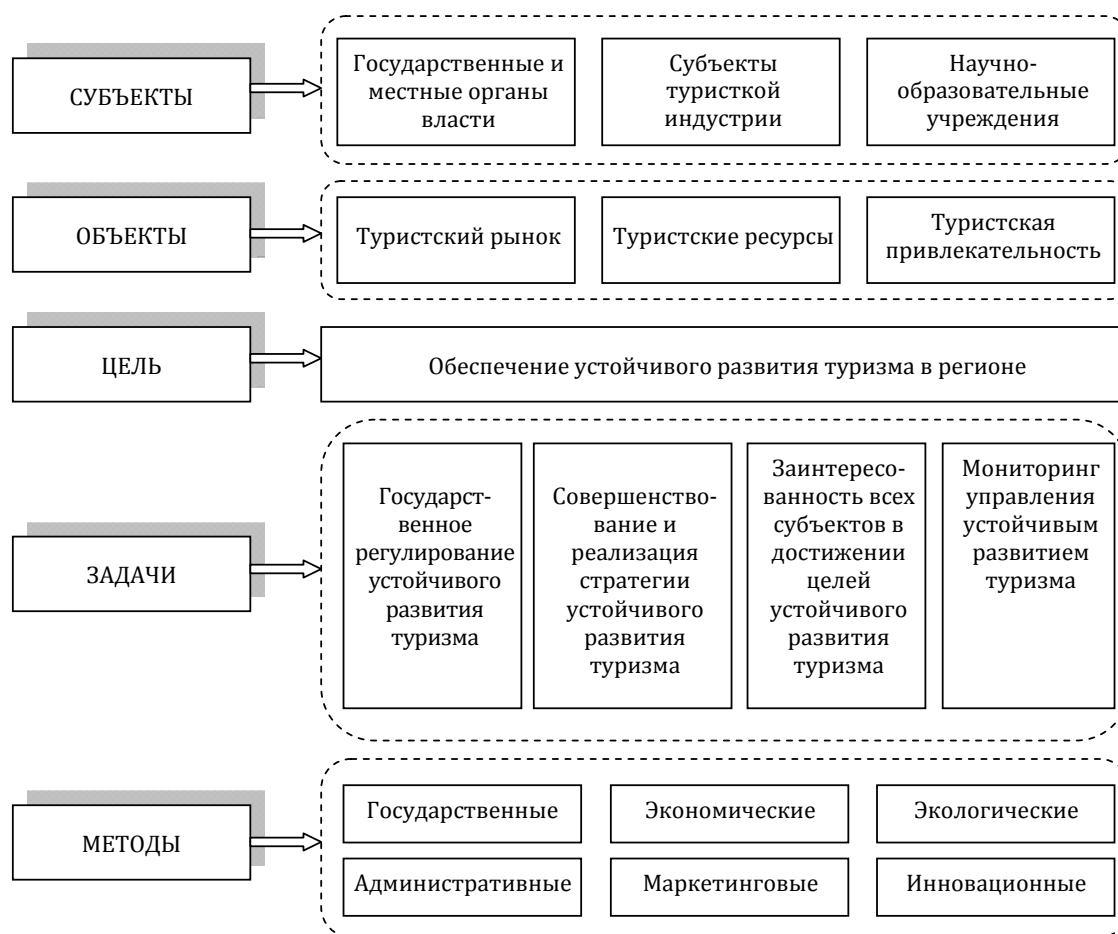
СУБЪЕКТЫ

Государственные и местные органы власти

Субъекты туристкой индустрии

Научно-образовательные учреждения

ОБЪЕКТЫ

Туристский рынок

Туристские ресурсы

Туристская привлекательность

ЦЕЛЬ

Обеспечение устойчивого развития туризма в регионе

ЗАДАЧИ

Государственное регулирование устойчивого развития туризма

Совершенствование и реализация стратегии устойчивого развития туризма

Заинтересованность всех субъектов в достижении целей устойчивого развития туризма

Мониторинг управления устойчивым развитием туризма

МЕТОДЫ

Государственные

Экономические

Экологические

Административные

Маркетинговые

Инновационные